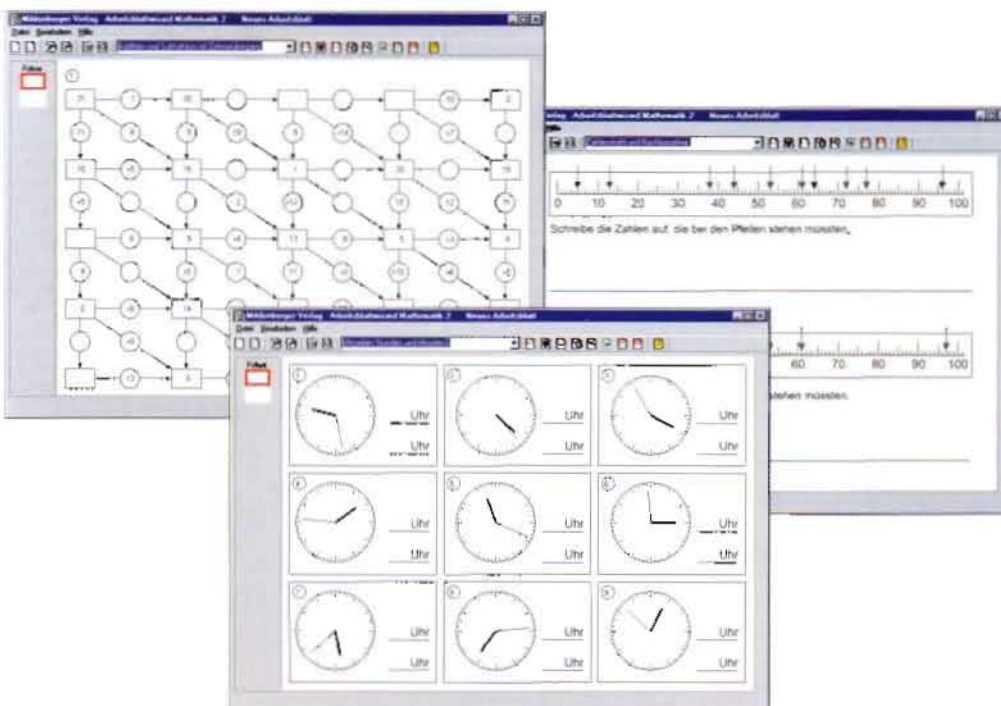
Mildenberger Verlag · Arbeitsblattwizard Mathematik 2 · Neues Arbeitsblatt

Datei Bearbeiten Hilfe

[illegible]

Farbe

1

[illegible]

Verlag · Arbeitsblattwizard Mathematik 2 · Neues Arbeitsblatt

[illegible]

10 20 30 40 50 60 70 80 90 100

Schreibe die Zahlen auf, die bei den Pfeilen stehen müssten.

60 70 80 90 100

stehen müssten.

Mildenberger Verlag · Arbeitsblattwizard Mathematik 2 · Neues Arbeitsblatt

Datei Bearbeiten Hilfe

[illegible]

Farbe

Uhr
Uhr

Uhr
Uhr

Uhr
Uhr

Uhr
Uhr

Uhr
Uhr

Uhr
Uhr

Uhr
Uhr

Uhr
Uhr

Uhr
Uhr